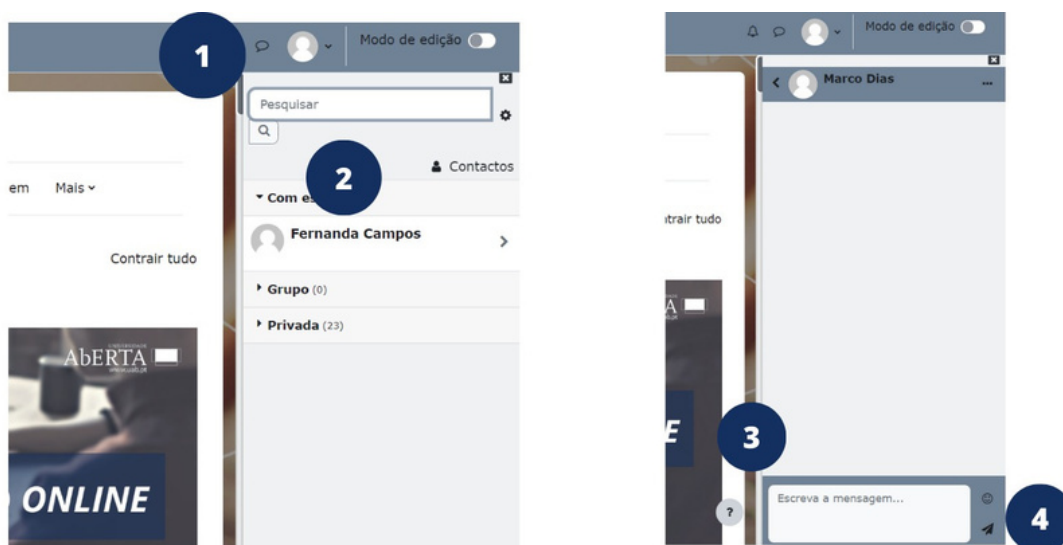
1

Modo de edição

Pesquisar

2

Contactos

em Mais

▾ Com es

Fernanda Campos

Contrair tudo

▸ Grupo (0)

▸ Privada (23)

UNIVERSIDADE
AbERTA
www.uab.pt

ONLINE

Modo de edição

Marco Dias

...

ntrair tudo

A

E

3

?

Escreva a mensagem...

4